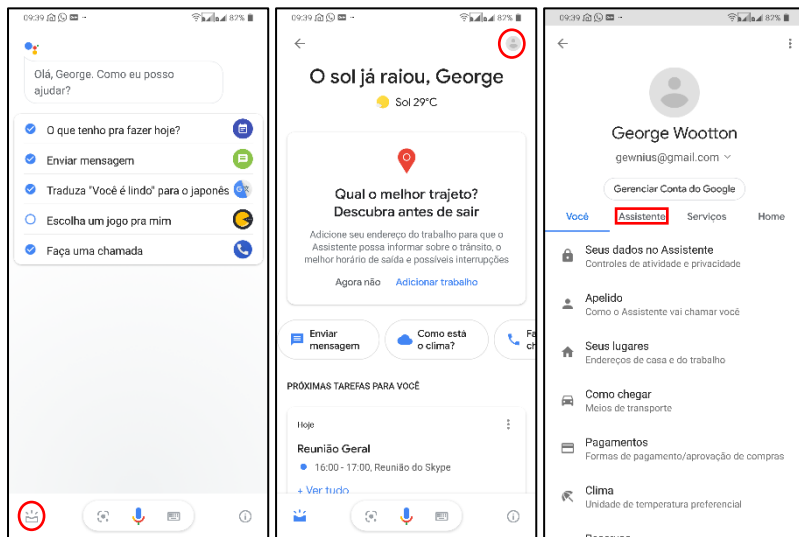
09:39 82%

Olá, George. Como eu posso ajudar?

O que tenho pra fazer hoje?

Enviar mensagem

Traduza "Você é lindo" para o japonês

Escolha um jogo pra mim

Faça uma chamada

09:39 82%

O sol já raiou, George

Sol 29°C

Qual o melhor trajeto? Descubra antes de sair

Adicione seu endereço do trabalho para que o Assistente possa informar sobre o trânsito, o melhor horário de saída e possíveis interrupções

Agora não

Adicionar trabalho

Enviar mensagem

Como está o clima?

Fa

PRÓXIMAS TAREFAS PARA VOCÊ

Hoje

Reunião Geral

16:00 - 17:00, Reunião do Skype

+ Ver tudo

09:39 82%

George Wootton

gewnius@gmail.com

Gerenciar Conta do Google

Você

Assistente

Serviços

Home

Seus dados no Assistente
Controles de atividade e privacidade

Apelido
Como o Assistente vai chamar você

Seus lugares
Endereços de casa e do trabalho

Como chegar
Meios de transporte

Pagamentos
Formas de pagamento/aprovação de compras

Clima
Unidade de temperatura preferencial